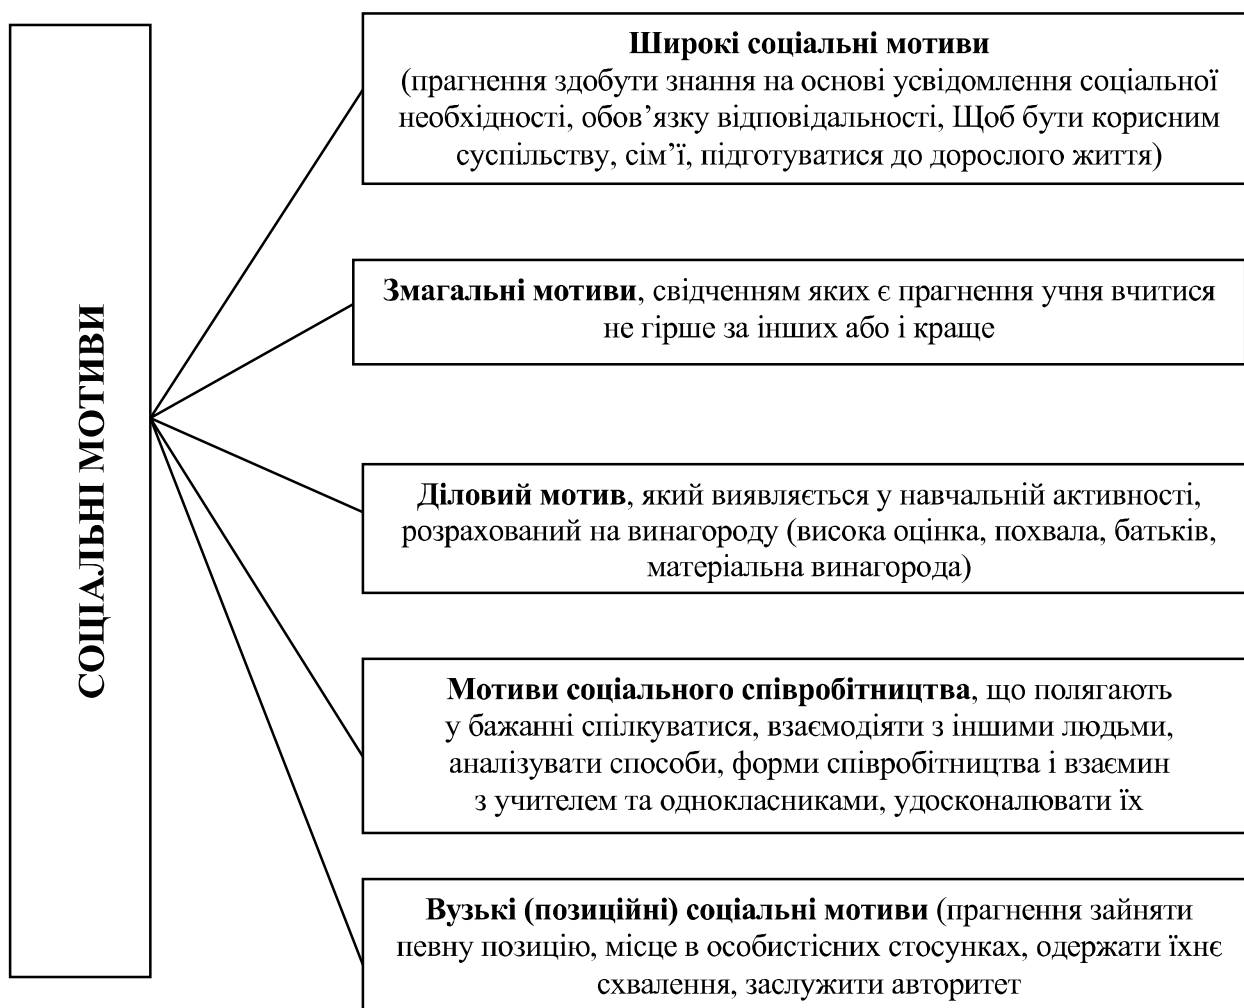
СОЦІАЛЬНІ МОТИВИ

Широкі соціальні мотиви
(прагнення здобути знання на основі усвідомлення соціальної необхідності, обов’язку відповідальності, Щоб бути корисним суспільству, сім’ї, підготуватися до дорослого життя)

Змагальні мотиви, свідченням яких є прагнення учня вчитися не гірше за інших або і краще

Діловий мотив, який виявляється у навчальній активності, розрахований на винагороду (висока оцінка, похвала, батьків, матеріальна винагорода)

Мотиви соціального співробітництва, що полягають у бажанні спілкуватися, взаємодіяти з іншими людьми, аналізувати способи, форми співробітництва і взаємин з учителем та однокласниками, удосконалювати їх

Вузькі (позиційні) соціальні мотиви (прагнення зайняти певну позицію, місце в особистісних стосунках, одержати їхнє схвалення, заслужити авторитет